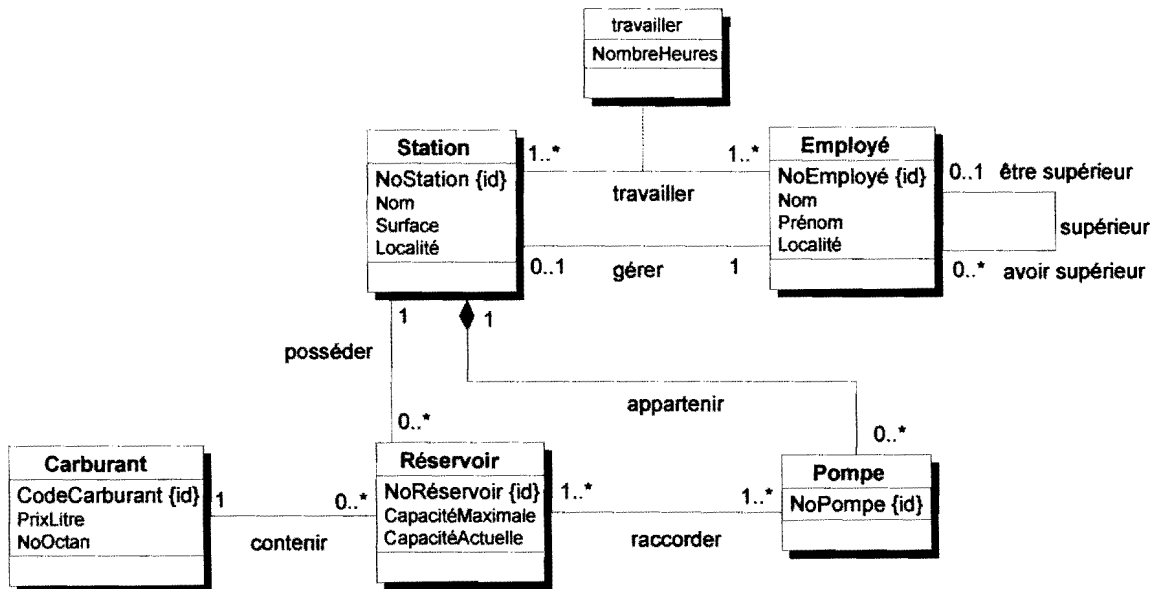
travailler
NombreHeures

Station
NoStation {id}
Nom
Surface
Localité

1..*
travailler
1..*

Employé
NoEmployé {id}
Nom
Prénom
Localité

0..1 être supérieur
supérieur
0..* avoir supérieur

0..1
gérer
1

1
posséder
1
appartenir

0..*
0..*

Carburant
CodeCarburant {id}
PrixLitre
NoOctan

1
contenir
0..*

Réservoir
NoRéservoir {id}
CapacitéMaximale
CapacitéActuelle

1..*
raccorder
1..*

Pompe
NoPompe {id}